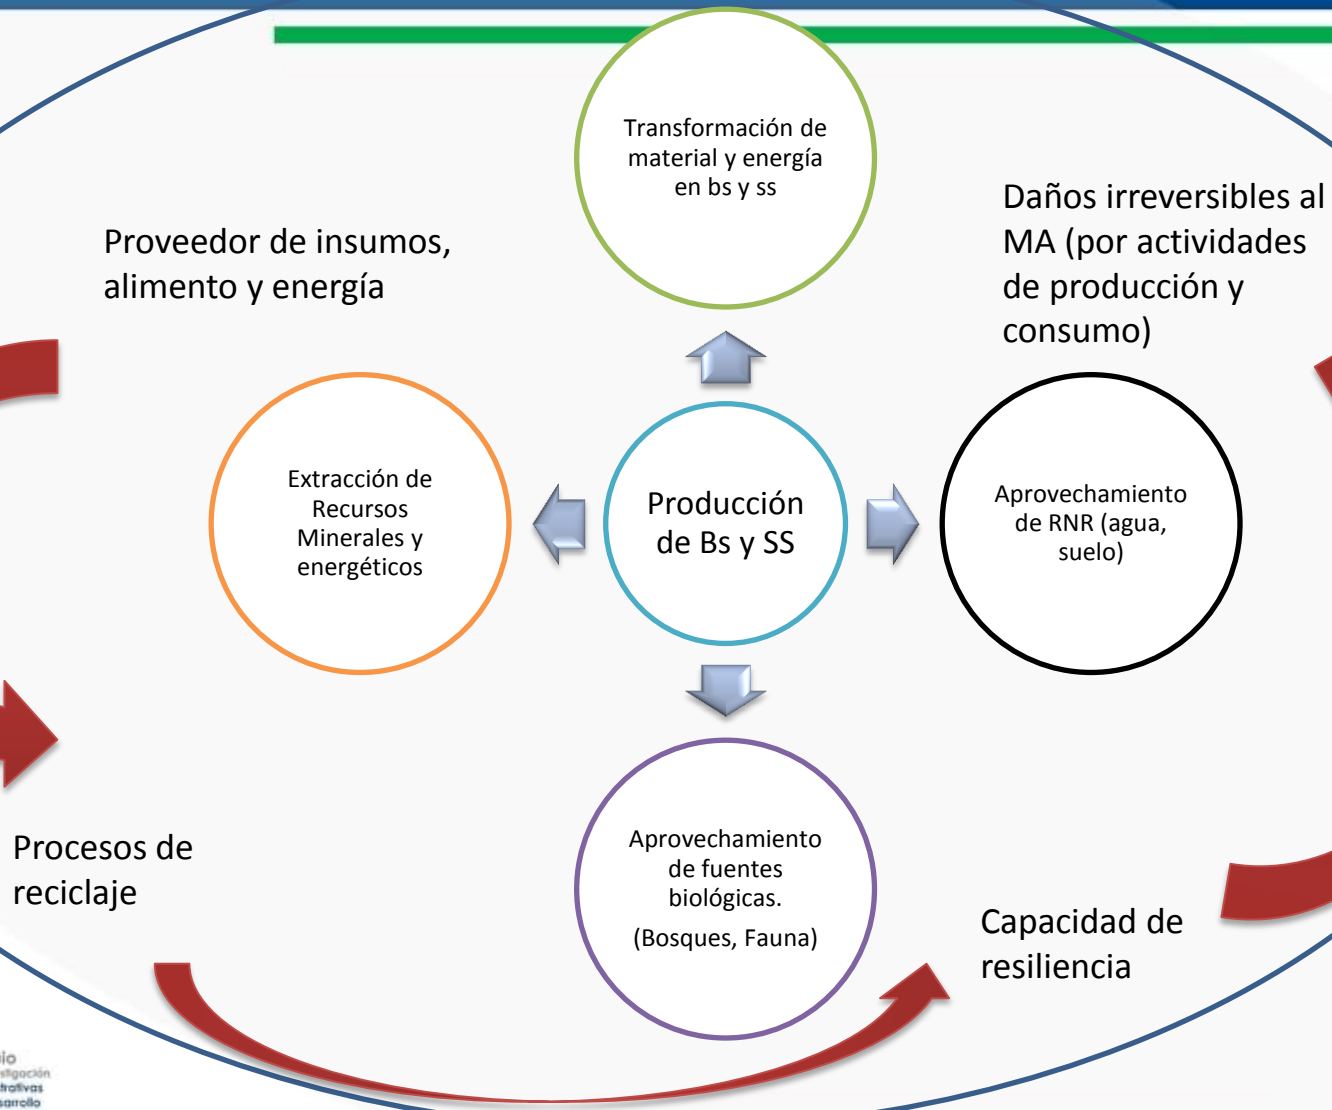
Transformación de material y energía en bs y ss

Proveedor de insumos, alimento y energía

Daños irreversibles al MA (por actividades de producción y consumo)

Extracción de Recursos Minerales y energéticos

Producción de Bs y SS

Aprovechamiento de RNR (agua, suelo)

Aprovechamiento de fuentes biológicas.
(Bosques, Fauna)

Procesos de reciclaje

Capacidad de resiliencia

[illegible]